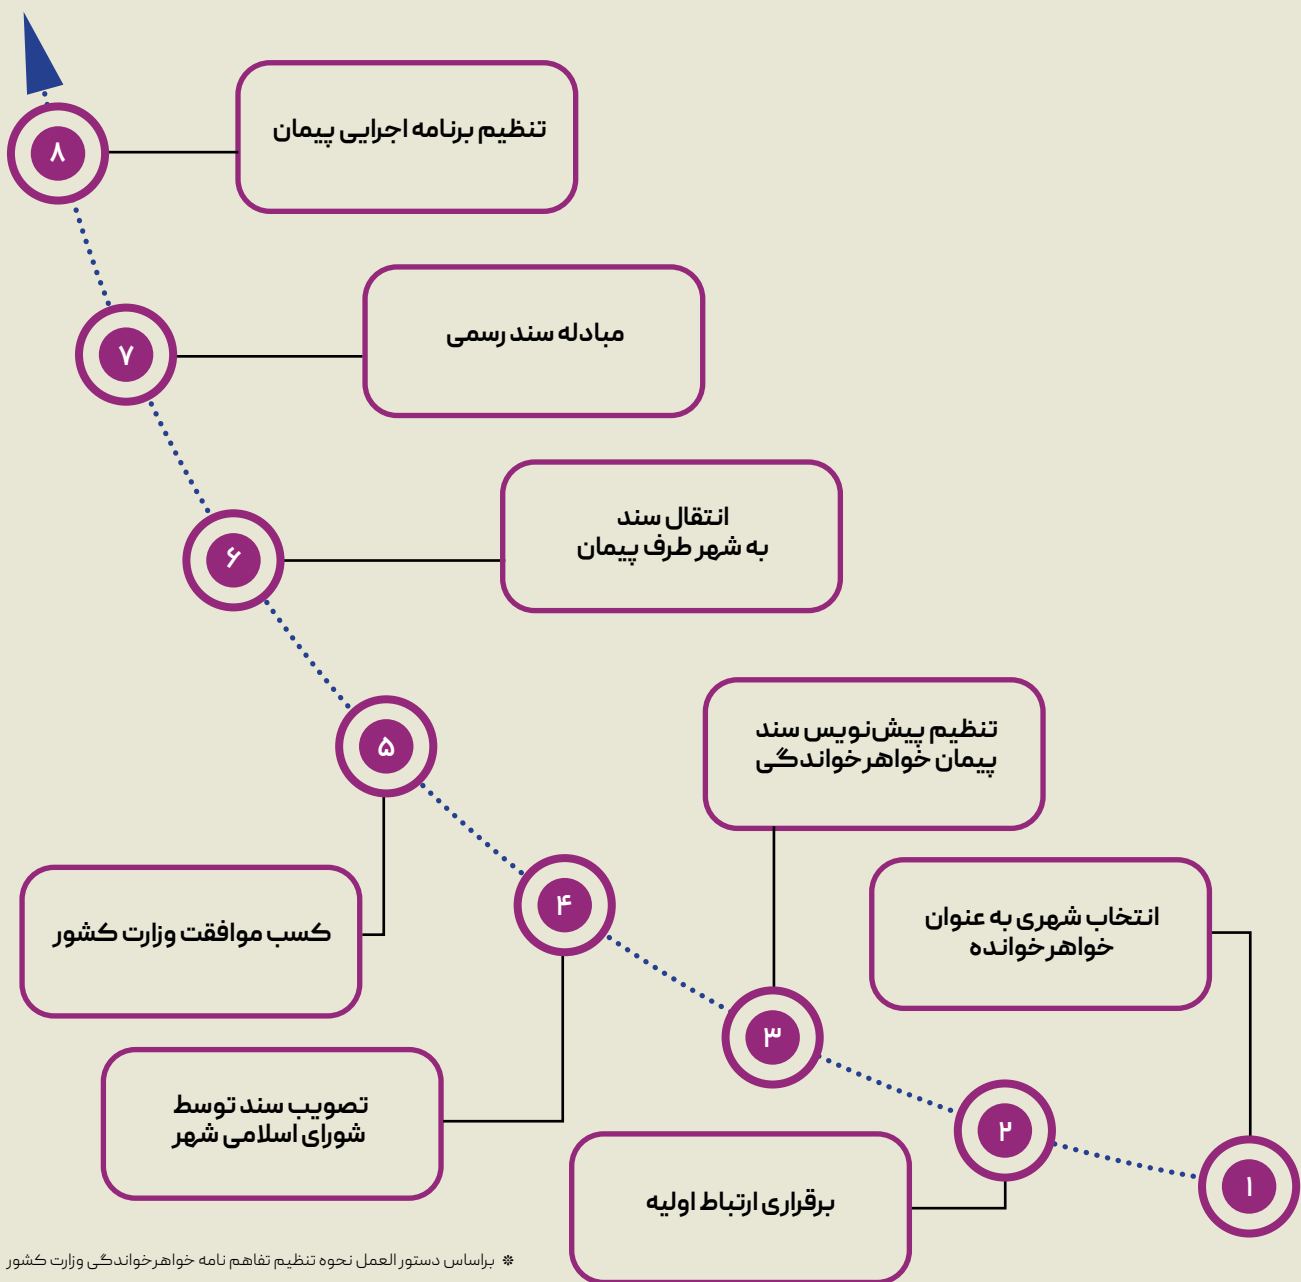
۸
تنظیم برنامه اجرایی پیمان

۷
مبادله سند رسمی

۶
انتقال سند
به شهر طرف پیمان

۵
کسب موافقت وزارت کشور

۴
تصویب سند توسط
شورای اسلامی شهر

۳
تنظیم پیش‌نویس سند
پیمان خواهرخواندگی

۲
برقراری ارتباط اولیه

۱
انتخاب شهری به عنوان
خواهرخوانده

❋ براساس دستورالعمل نحوه تنظیم تفاهم نامه خواهرخواندگی وزارت کشور